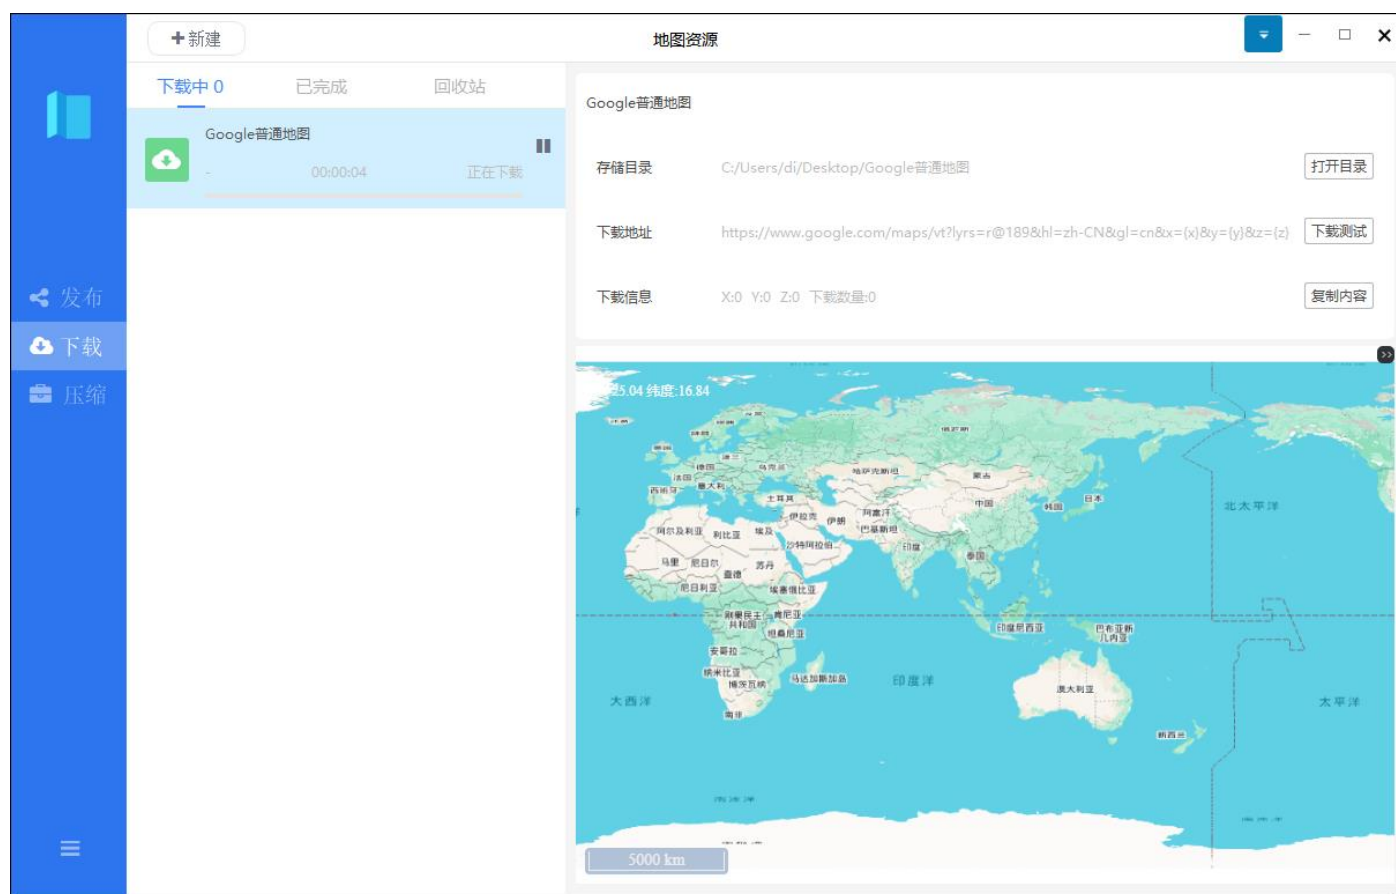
+新建

地图资源

发布
下载
压缩

下载中 0
已完成
回收站

Google普通地图
-
00:00:04
正在下载

Google普通地图

存储目录
C:/Users/di/Desktop/Google普通地图
打开目录

下载地址
https://www.google.com/maps/vt?lyrs=r@189&hl=zh-CN&gl=cn&x={x}&y={y}&z={z}
下载测试

下载信息
X:0 Y:0 Z:0 下载数量:0
复制内容

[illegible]5.04 纬度:16.84

德国
法国
意大利
西班牙
乌克兰
哈萨克斯坦
蒙古
土耳其
中国
韩国
日本
伊拉克
伊朗
阿富汗
巴基斯坦
阿尔及利亚
利比亚
埃及
沙特阿拉伯
印度
泰国
马里
尼日尔
乍得
苏丹
尼日利亚
埃塞俄比亚
刚果民主共和国
肯尼亚
坦桑尼亚
安哥拉
纳米比亚
博茨瓦纳
南非
马达加斯加
印度尼西亚
巴布亚新几内亚
澳大利亚
新西兰
北太平洋
太平洋
大西洋
印度洋

5000 km